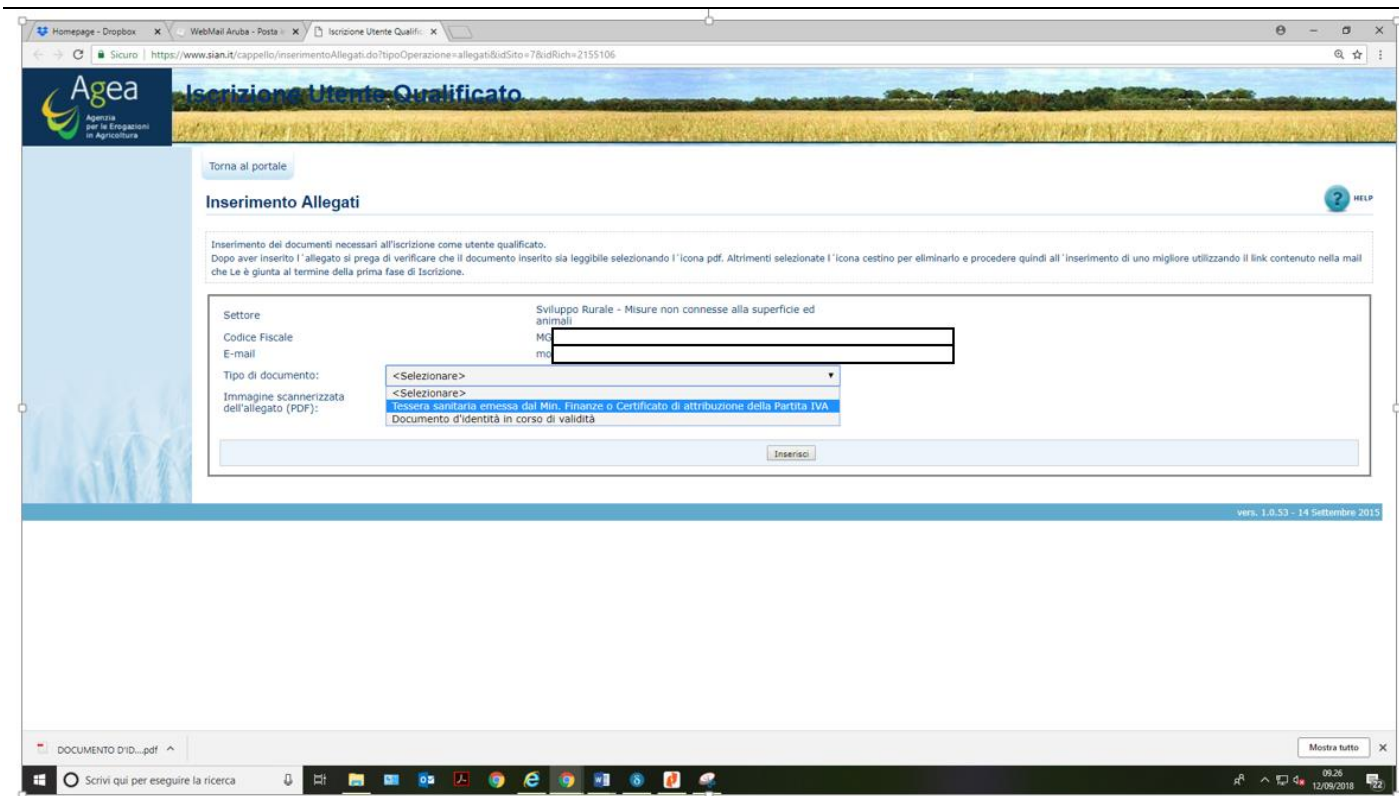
Homepage - Dropbox ×
WebMail Aruba - Posta ×
Iscrizione Utente Qualific ×

Sicuro | https://www.sian.it/cappello/inserimentoAllegati.do?tipoOperazione=allegati&idSito=7&idRich=2155106

Agea
Agenzia per le Erogazioni in Agricoltura

Iscrizione Utente Qualificato

Torna al portale

Inserimento Allegati

HELP

Inserimento dei documenti necessari all'iscrizione come utente qualificato.
Dopo aver inserito l´allegato si prega di verificare che il documento inserito sia leggibile selezionando l´icona pdf. Altrimenti selezionate l´icona cestino per eliminarlo e procedere quindi all´inserimento di uno migliore utilizzando il link contenuto nella mail che Le è giunta al termine della prima fase di Iscrizione.

Settore
Sviluppo Rurale - Misure non connesse alla superficie ed animali
Codice Fiscale
MO
E-mail
mo
Tipo di documento:
<Selezionare>
Immagine scannerizzata dell'allegato (PDF):
<Selezionare>
Tessera sanitaria emessa dal Min. Finanze o Certificato di attribuzione della Partita IVA
Documento d'identità in corso di validità

Inserisci

vers. 1.0.53 - 14 Settembre 2015

DOCUMENTO D'ID....pdf ^

Mostra tutto ×

Scrivi qui per eseguire la ricerca

09:26
12/09/2018
22